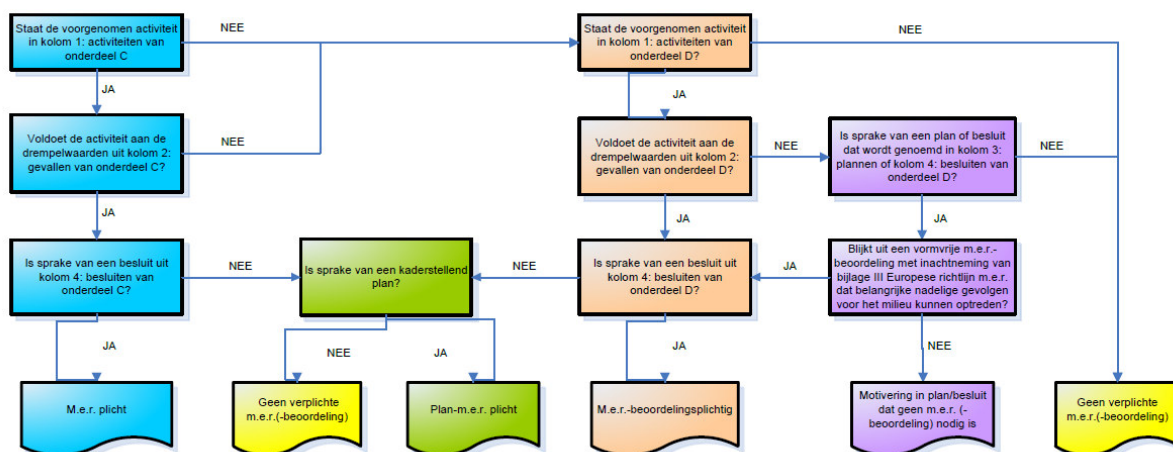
Staat de voorgenomen activiteit in kolom 1: activiteiten van onderdeel C

NEE

Staat de voorgenomen activiteit in kolom 1: activiteiten van onderdeel D?

NEE

JA

JA

Voldoet de activiteit aan de drempelwaarden uit kolom 2: gevallen van onderdeel C?

NEE

Voldoet de activiteit aan de drempelwaarden uit kolom 2: gevallen van onderdeel D?

NEE

Is sprake van een plan of besluit dat wordt genoemd in kolom 3: plannen of kolom 4: besluiten van onderdeel D?

NEE

JA

JA

JA

Is sprake van een besluit uit kolom 4: besluiten van onderdeel C?

NEE

Is sprake van een kaderstellend plan?

NEE

Is sprake van een besluit uit kolom 4: besluiten van onderdeel D?

JA

Blijkt uit een vormvrije m.e.r.-beoordeling met inachtneming van bijlage III Europese richtlijn m.e.r. dat belangrijke nadelige gevolgen voor het milieu kunnen optreden?

JA

NEE

JA

JA

NEE

M.e.r. plicht

Geen verplichte m.e.r.(-beoordeling)

Plan-m.e.r. plicht

M.e.r.-beoordelingsplichtig

Motivering in plan/besluit dat geen m.e.r. (-beoordeling) nodig is

Geen verplichte m.e.r.(-beoordeling)